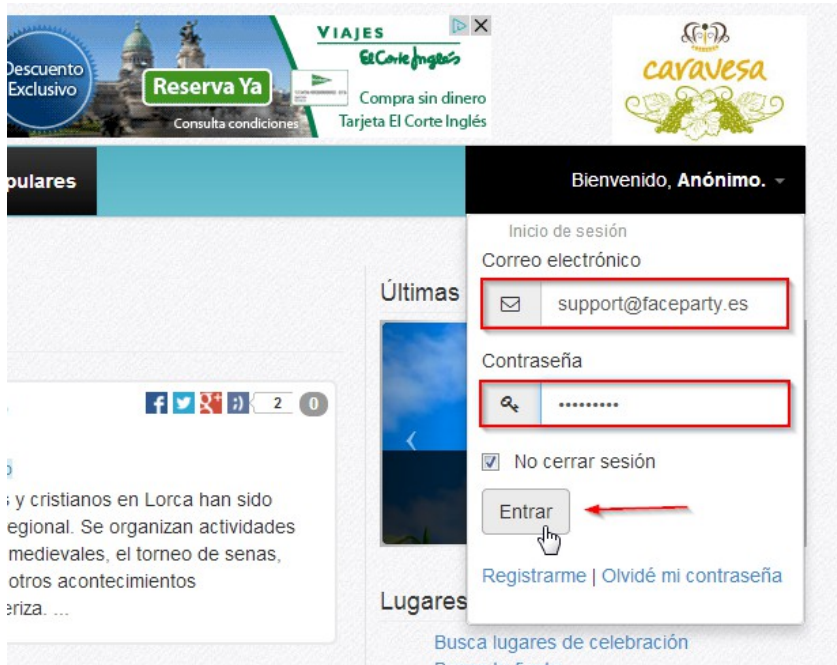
Descuento Exclusivo

Reserva Ya

Consulta condiciones

VIAJES El Corte Inglés

Compra sin dinero Tarjeta El Corte Inglés

caravesa

pulares

Bienvenido, Anónimo.

Inicio de sesión

Correo electrónico

support@faceparty.es

Contraseña

•••••••••

No cerrar sesión

Entrar

Registrarme | Olvidé mi contraseña

Últimas

2 0

s y cristianos en Lorca han sido egional. Se organizan actividades medievales, el torneo de senas, otros acontecimientos eriza. ...

Lugares

Busca lugares de celebración